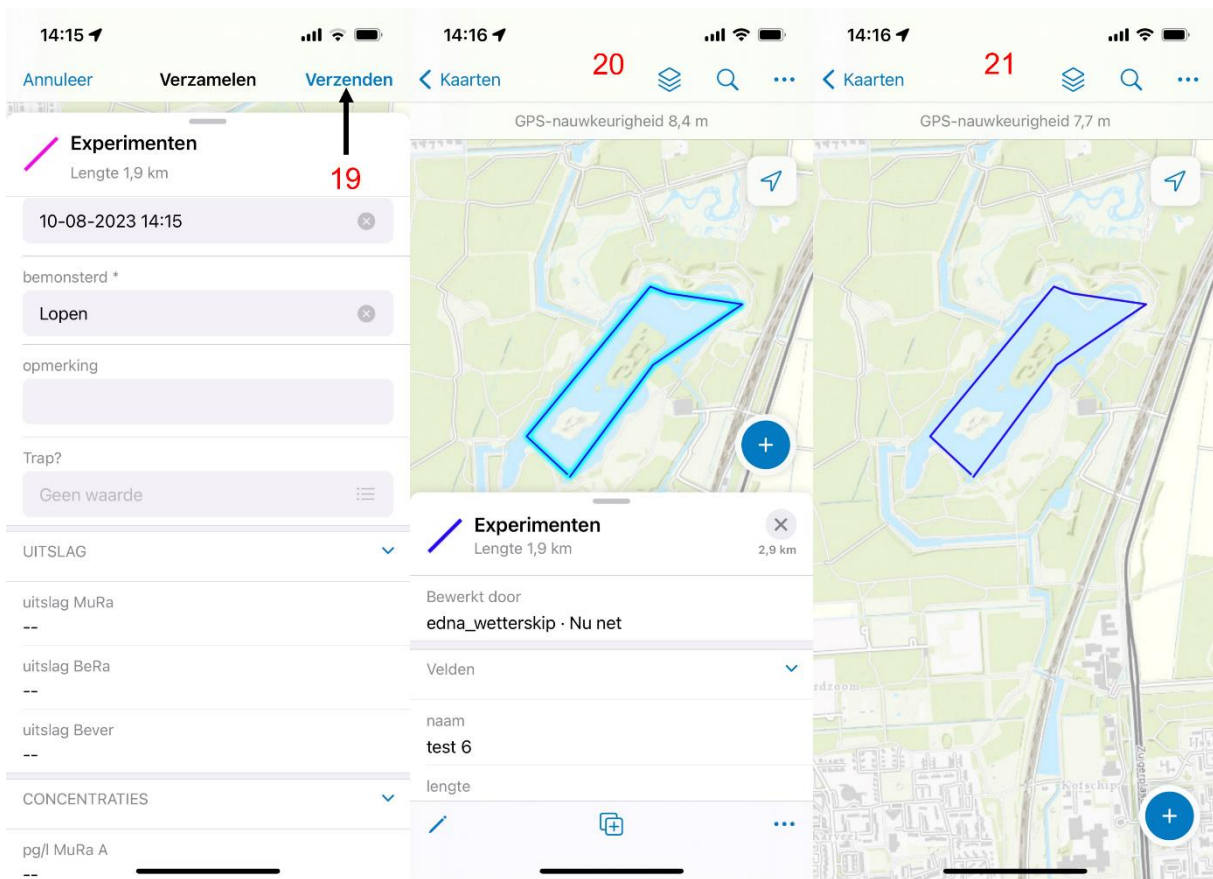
14:15

Annuleer Verzamelen Verzenden

19

Experimenten
Lengte 1,9 km

10-08-2023 14:15

bemonsterd *

Lopen

opmerking

Trap?

Geen waarde

UITSLAG

uitslag MuRa
--

uitslag BeRa
--

uitslag Bever
--

CONCENTRATIES

pg/l MuRa A
--

14:16

Kaarten 20

GPS-nauwkeurigheid 8,4 m

Experimenten
Lengte 1,9 km
2,9 km

Bewerkt door
edna_wetterskip · Nu net

Velden

naam
test 6

lengte

14:16

Kaarten 21

GPS-nauwkeurigheid 7,7 m

rdzoom

Kofschip

Zuiderlaan